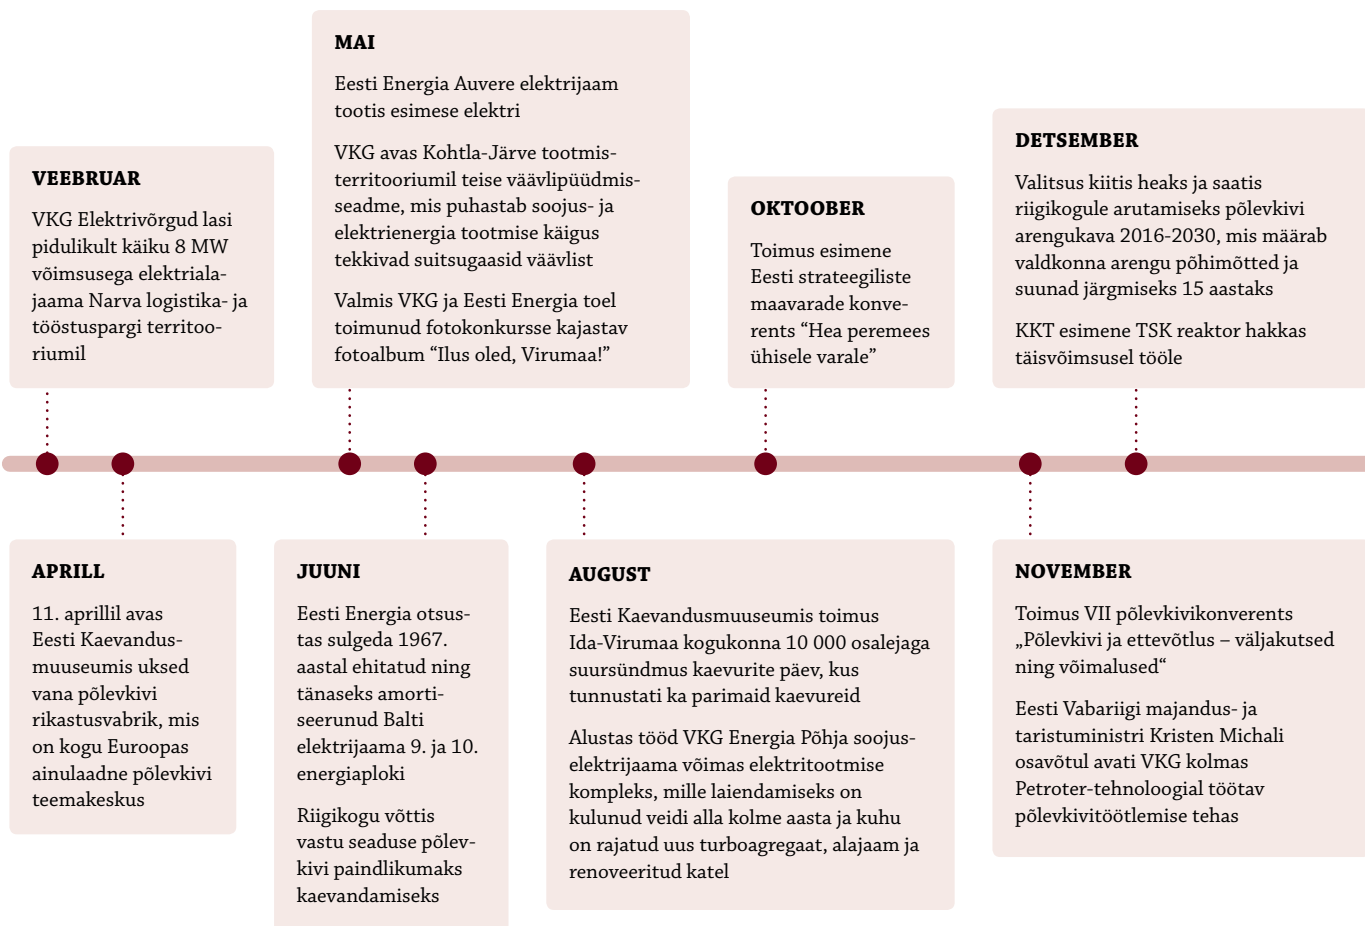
MAI

Eesti Energia Auvere elektrijaam tootis esimese elektri

VKG avas Kohtla-Järve tootmisterritooriumil teise väävlipüüdmisseadme, mis puhastab soojus- ja elektrienergia tootmise käigus tekkivad suitsugaasid väävlist

Valmis VKG ja Eesti Energia toel toimunud fotokonkursse kajastav fotoalbum “Ilus oled, Virumaa!”

VEEBRUAR

VKG Elektrivõrgud lasi pidulikult käiku 8 MW võimsusega elektrialajaama Narva logistika- ja tööstuspargi territooriumil

OKTOOBER

Toimus esimene Eesti strateegiliste maavarade konverents “Hea peremees ühisele varale”

DETSEMBER

Valitsus kiitis heaks ja saatis riigikogule arutamiseks põlevkivi arengukava 2016-2030, mis määrab valdkonna arengu põhimõtted ja suunad järgmiseks 15 aastaks

KKT esimene TSK reaktor hakkas täisvõimsusel tööle

APRILL

11. aprillil avas Eesti Kaevandusmuuseumis uksed vana põlevkivi rikastusvabrik, mis on kogu Euroopas ainulaadne põlevkivi teemakeskus

JUUNI

Eesti Energia otsustas sulgeda 1967. aastal ehitatud ning tänaseks amortiseerunud Balti elektrijaama 9. ja 10. energiaploki

Riigikogu võttis vastu seaduse põlevkivi paindlikumaks kaevandamiseks

AUGUST

Eesti Kaevandusmuuseumis toimus Ida-Virumaa kogukonna 10 000 osalejaga suursündmus kaevurite päev, kus tunnustati ka parimaid kaevureid

Alustas tööd VKG Energia Põhja soojuselektrijaama võimas elektritootmise kompleks, mille laiendamiseks on kulunud veidi alla kolme aasta ja kuhu on rajatud uus turboagregaat, alajaam ja renoveeritud katel

NOVEMBER

Toimus VII põlevkivikonverents „Põlevkivi ja ettevõtlus – väljakutsed ning võimalused“

Eesti Vabariigi majandus- ja taristuminister Kristen Michali osavõtul avati VKG kolmas Petroter-tehnoloogial töötav põlevkivitöötlemise tehas